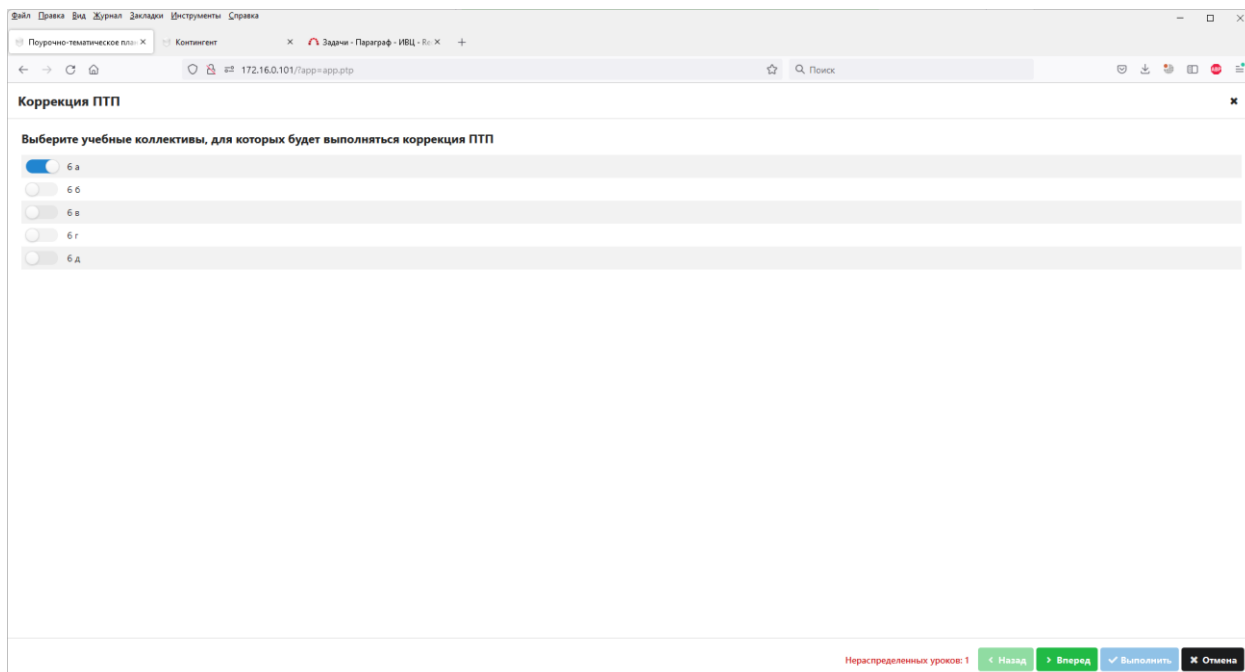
Файл Правка Вид Журнал Закладки Инструменты Справка

Поурочно-тематическое план ×
Контингент ×
Задачи - Параграф - ИВЦ - Re ×
+

172.16.0.101/?app=app.ptp
Поиск

Коррекция ПТП
×

Выберите учебные коллективы, для которых будет выполняться коррекция ПТП

6 а
6 б
6 в
6 г
6 д

Нераспределенных уроков: 1
‹ Назад
› Вперед
✔ Выполнить
✖ Отмена